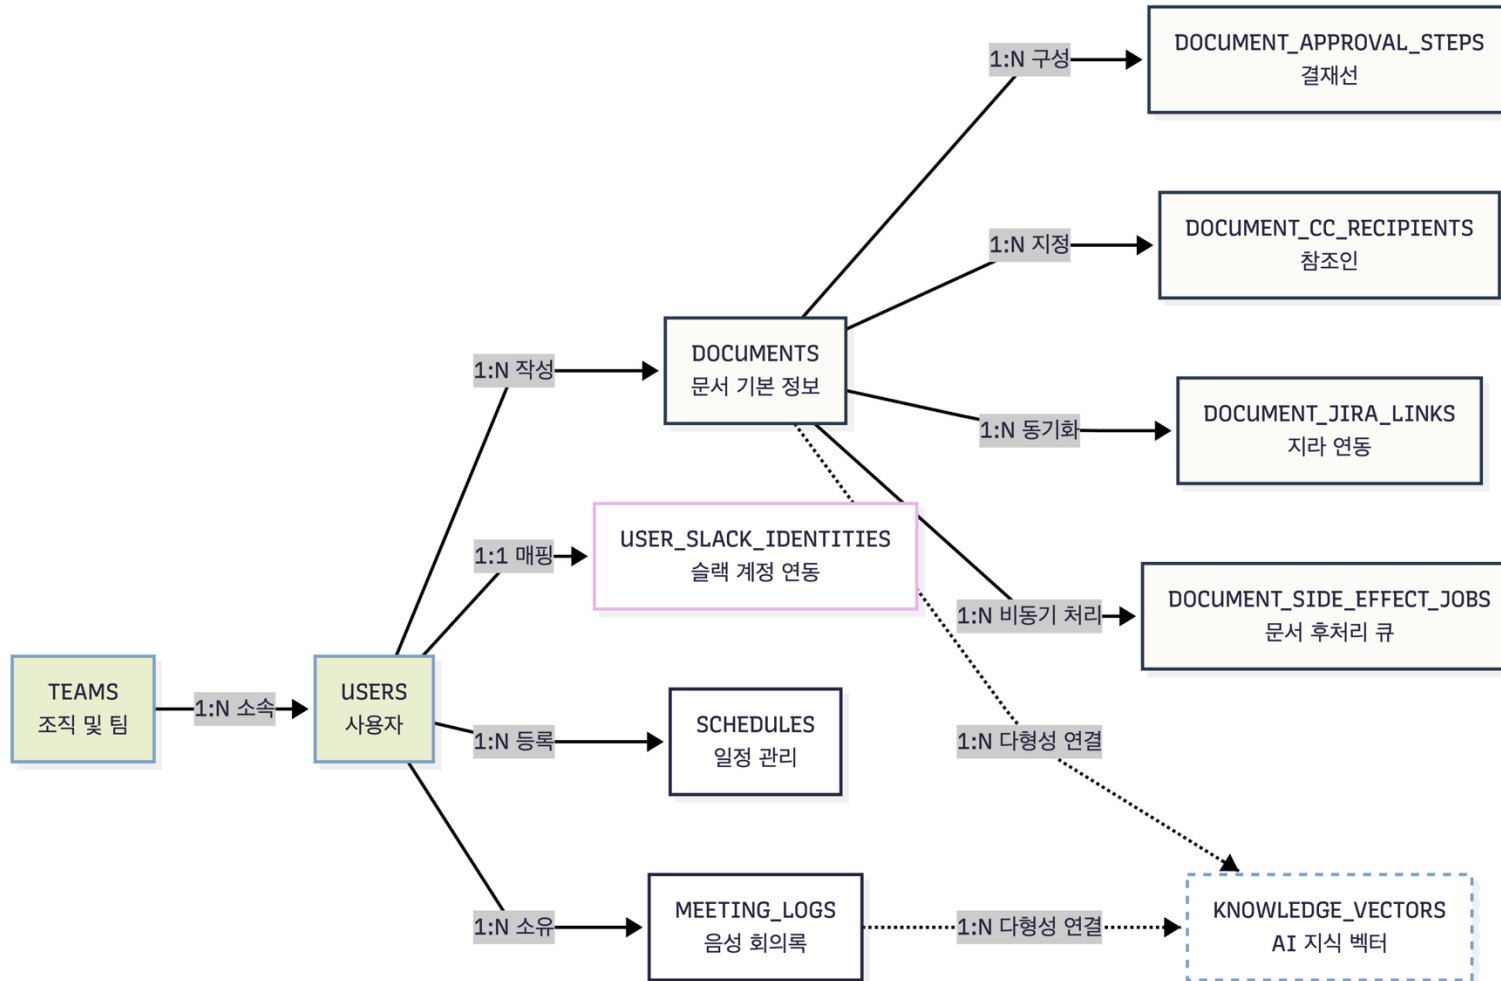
TEAMS
조직 및 팀

1:N 소속

USERS
사용자

1:N 작성

DOCUMENTS
문서 기본 정보

1:1 매핑

USER_SLACK_IDENTITIES
슬랙 계정 연동

1:N 등록

SCHEDULES
일정 관리

1:N 소유

MEETING_LOGS
음성 회의록

1:N 구성

DOCUMENT_APPROVAL_STEPS
결재선

1:N 지정

DOCUMENT_CC_RECIPIENTS
참조인

1:N 동기화

DOCUMENT_JIRA_LINKS
지라 연동

1:N 비동기 처리

DOCUMENT_SIDE_EFFECT_JOBS
문서 후처리 큐

1:N 다형성 연결

1:N 다형성 연결

KNOWLEDGE_VECTORS
AI 지식 벡터